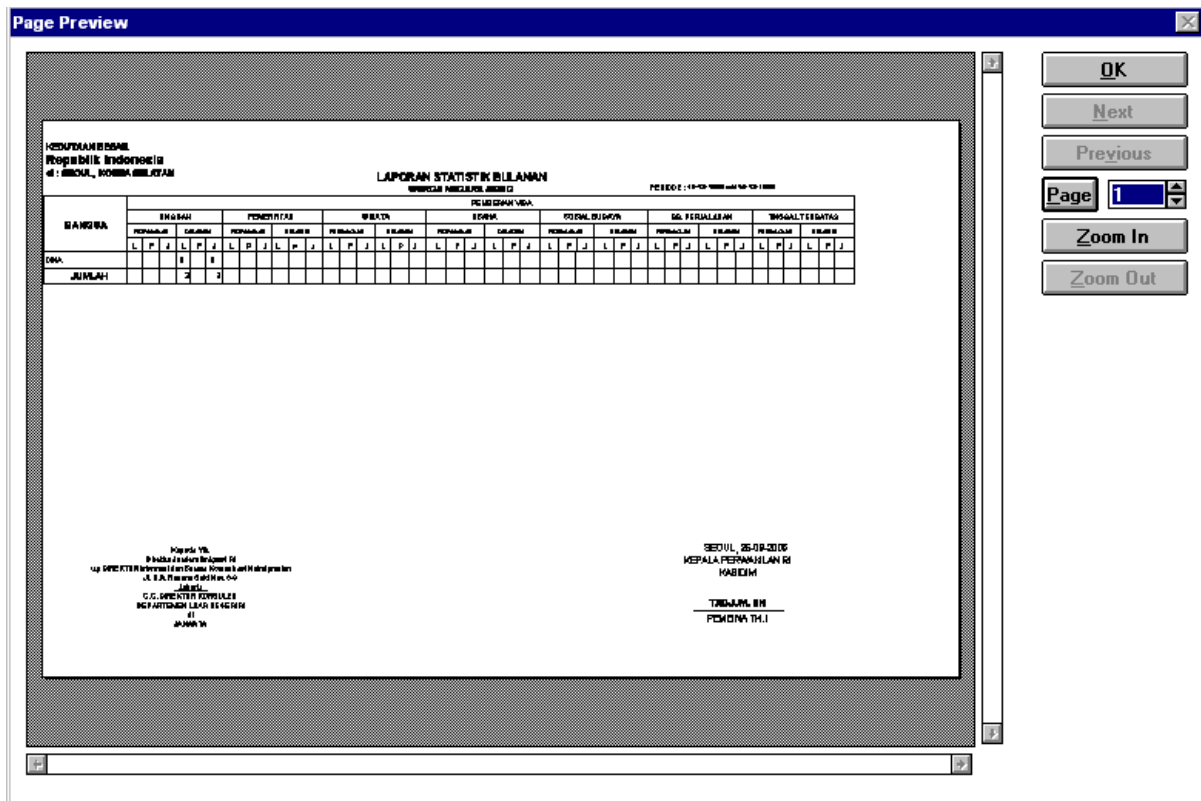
Page Preview

OK
Next
Previous
Page 1
Zoom In
Zoom Out

KEDUTAAN BESAR
Republik Indonesia
di : SEOUL, KOREA SELATAN

LAPORAN STATISTIK BULANAN
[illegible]

PERIODE : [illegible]

| BANGSA | PEMBERIAN VISA | | | | | | | | | | | | | |
|---|---|---|---|---|---|---|---|---|---|---|---|---|---|---|
| | SINGGAH | | PENERBITAN | | WISATA | | USAHA | | SOSIAL BUDAYA | | DIPLOMATIK/DINAS | | TINGGAL TERBATAS | |
| CINA | | | | | | | | | | | | | | |
| JUMLAH | | | | | | | | | | | | | | |

Kepada Yth.
Direktur Jenderal Imigrasi RI
u.p. DIREKTUR Informasi dan Sarana Komunikasi Keimigrasian
Jl. H.R. Rasuna Said Kav. 8-9
Jakarta
C.Q. DIREKTUR KONSULER
DEPARTEMEN LUAR NEGERI RI
di
JAKARTA

SEOUL, 25-09-2005
KEPALA PERWAKILAN RI
KABIDIM

TARJUM, SH
PEMBINA TK.I